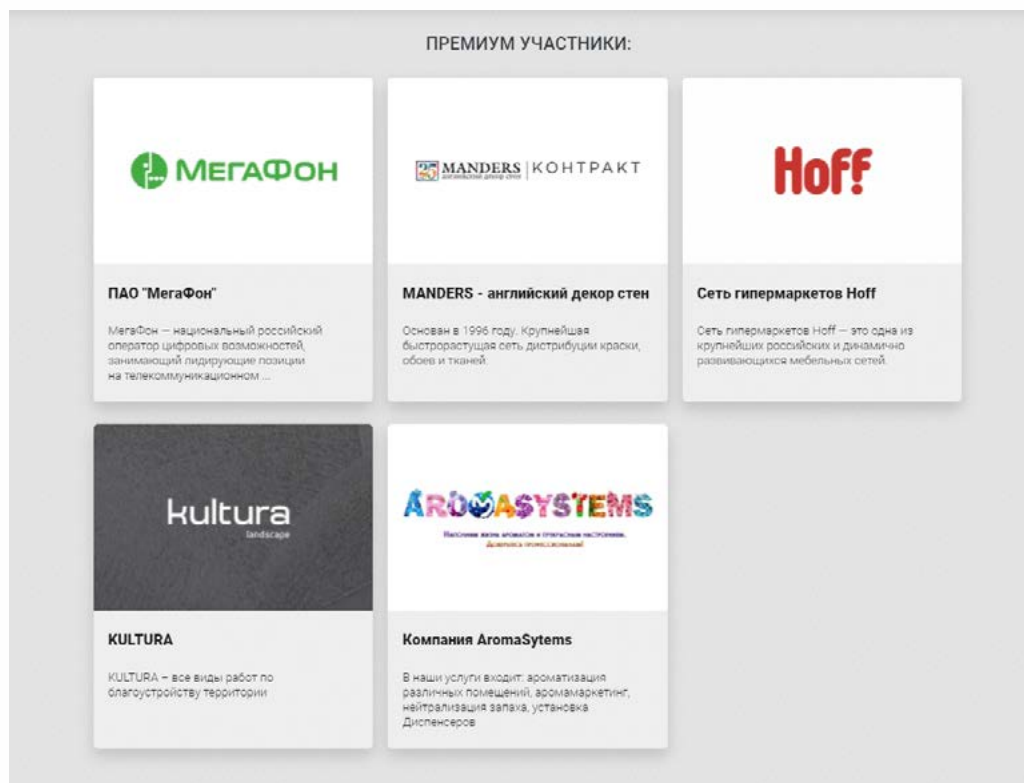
ПРЕМИУМ УЧАСТНИКИ:

МегаФон

ПАО "МегаФон"

МегаФон — национальный российский оператор цифровых возможностей, занимающий лидирующие позиции на телекоммуникационном ...

MANDERS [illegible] | КОНТРАКТ

MANDERS - английский декор стен

Основан в 1996 году. Крупнейшая быстрорастущая сеть дистрибуции краски, обоев и тканей.

Hoff

Сеть гипермаркетов Hoff

Сеть гипермаркетов Hoff — это одна из крупнейших российских и динамично развивающихся мебельных сетей.

kultura
landscape

KULTURA

KULTURA – все виды работ по благоустройству территории

AROMASYSTEMS
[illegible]

Компания AromaSytems

В наши услуги входит: ароматизация различных помещений, аромамаркетинг, нейтрализация запаха, установка Диспенсеров